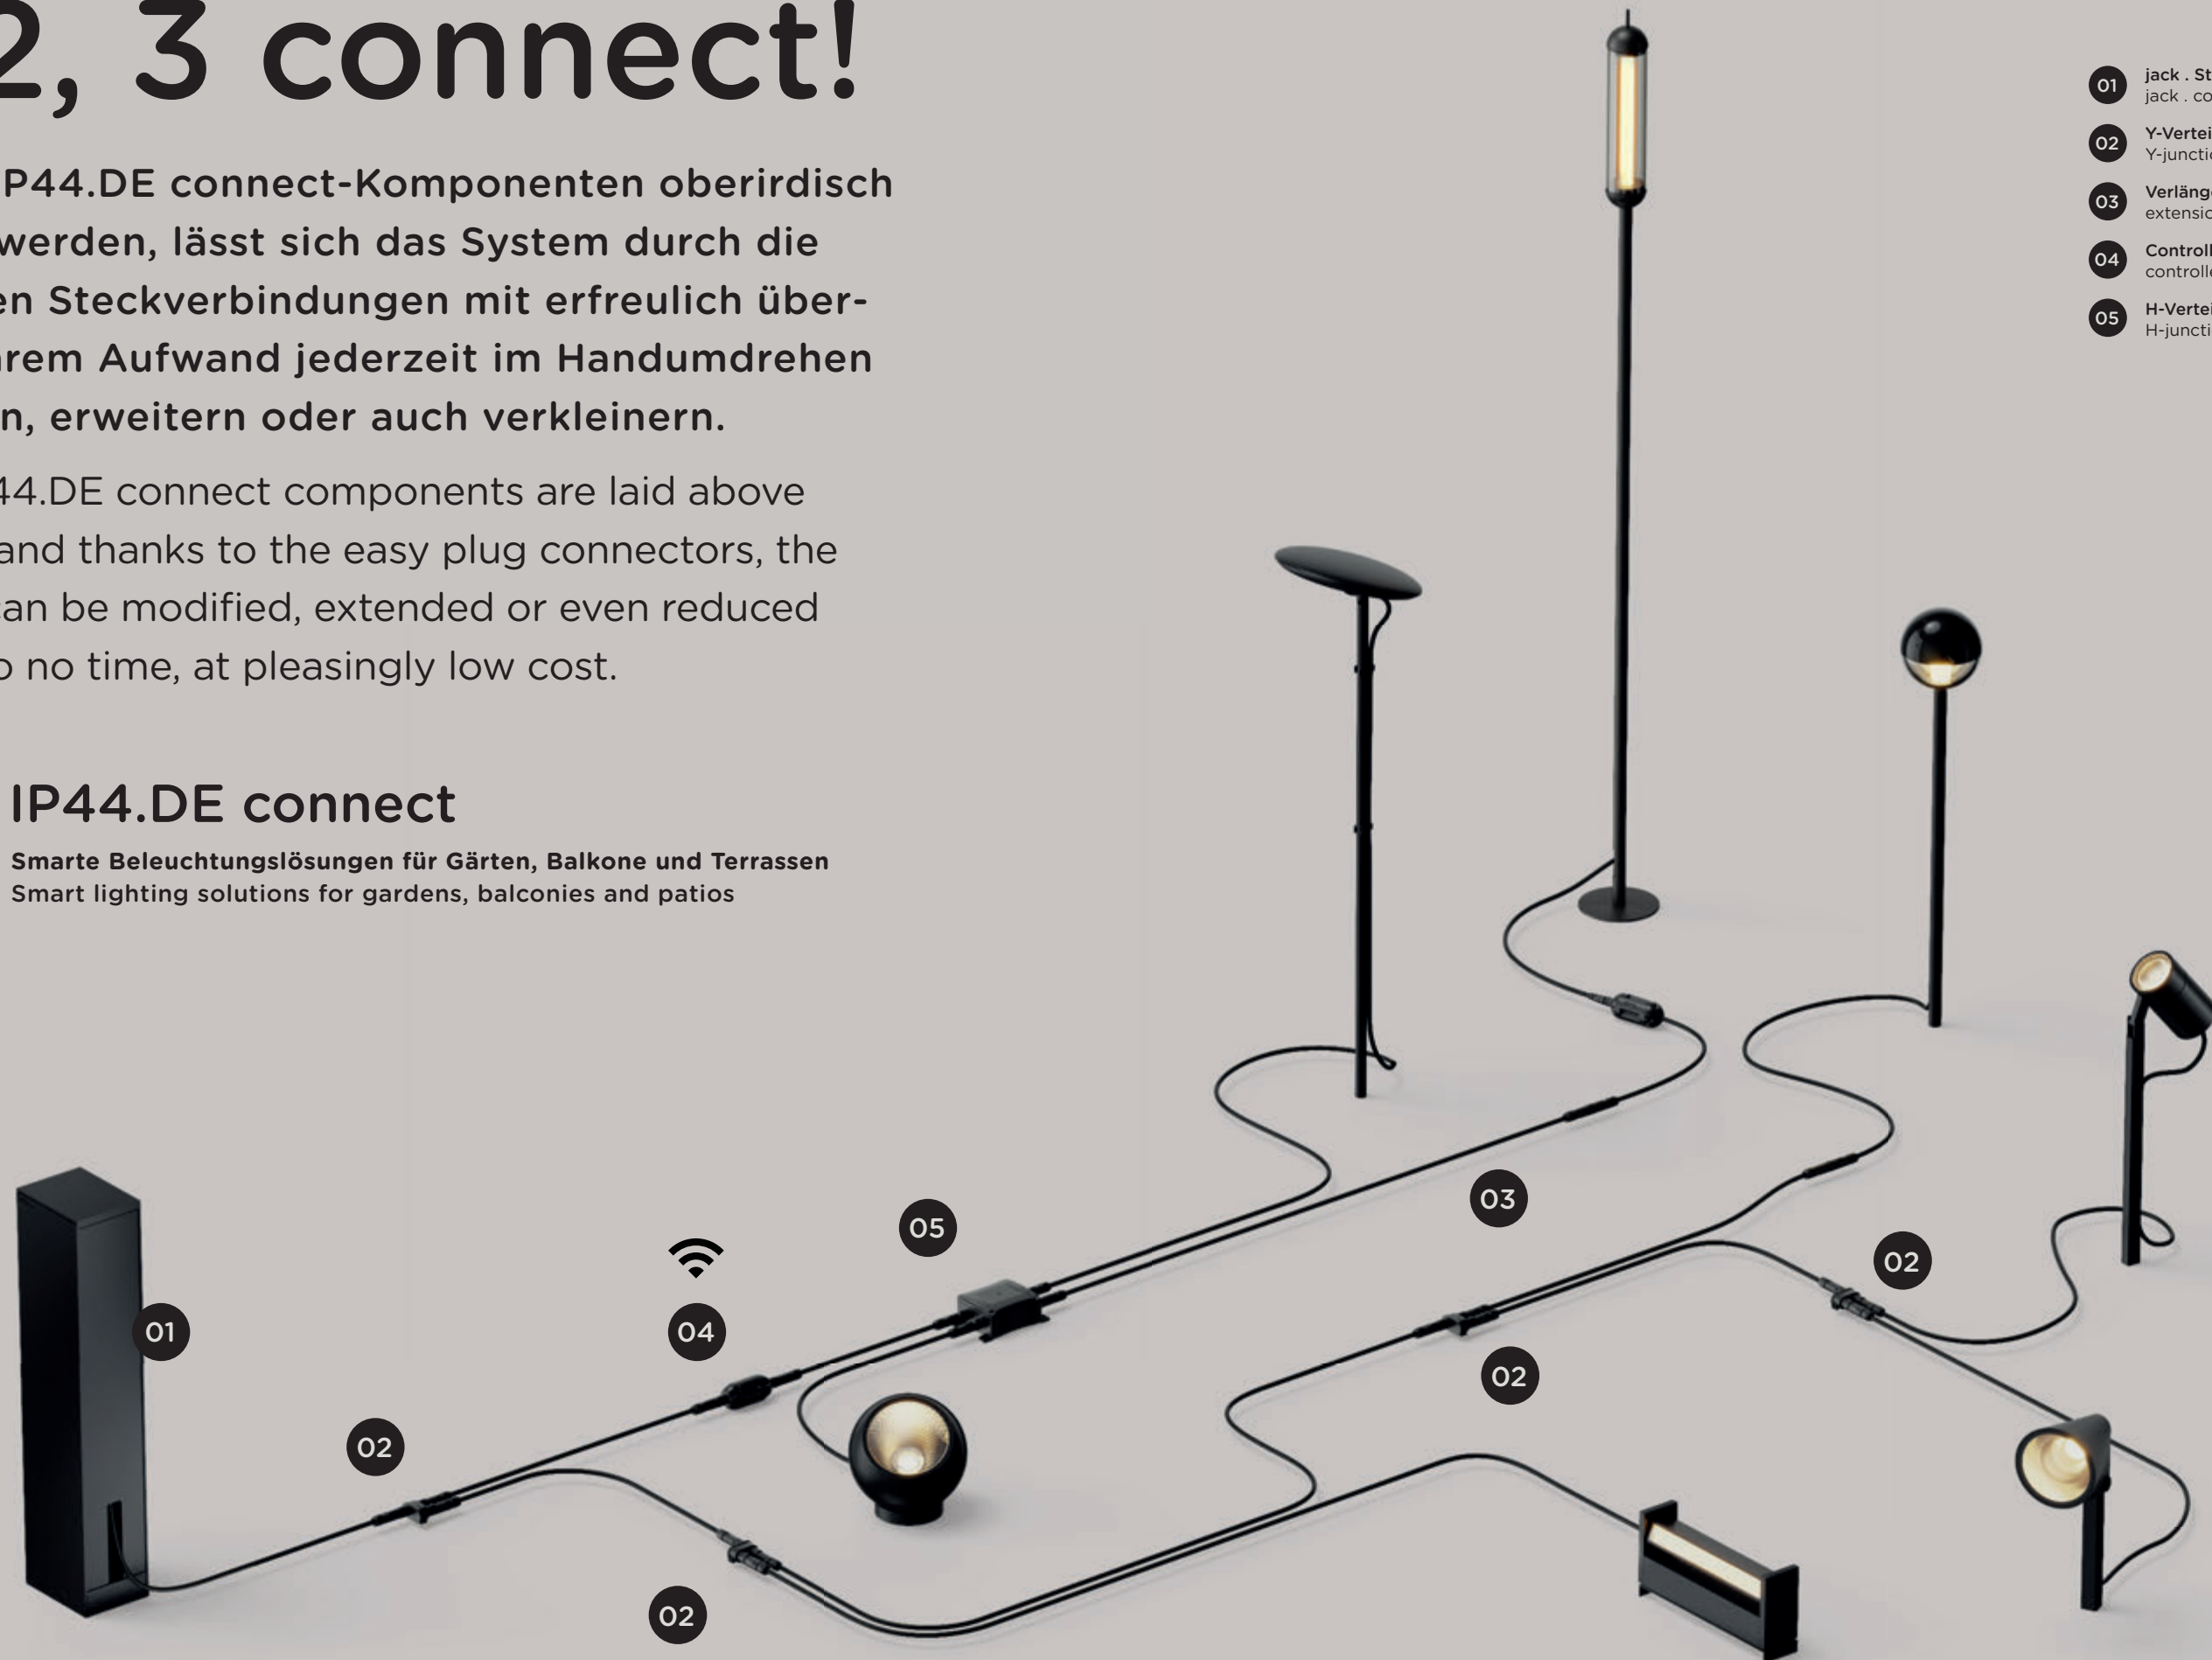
2, 3 connect!

P44.DE connect-Komponenten oberirdisch werden, lässt sich das System durch die en Steckverbindungen mit erfreulich überrem Aufwand jederzeit im Handumdrehen n, erweitern oder auch verkleinern.

44.DE connect components are laid above and thanks to the easy plug connectors, the an be modified, extended or even reduced o no time, at pleasingly low cost.

IP44.DE connect
Smarte Beleuchtungslösungen für Gärten, Balkone und Terrassen
Smart lighting solutions for gardens, balconies and patios

01 jack . St
jack . co
02 Y-Vertei
Y-juncti
03 Verläng
extensio
04 Controll
controll
05 H-Vertei
H-juncti

01
02
04
05
02
03
02
02